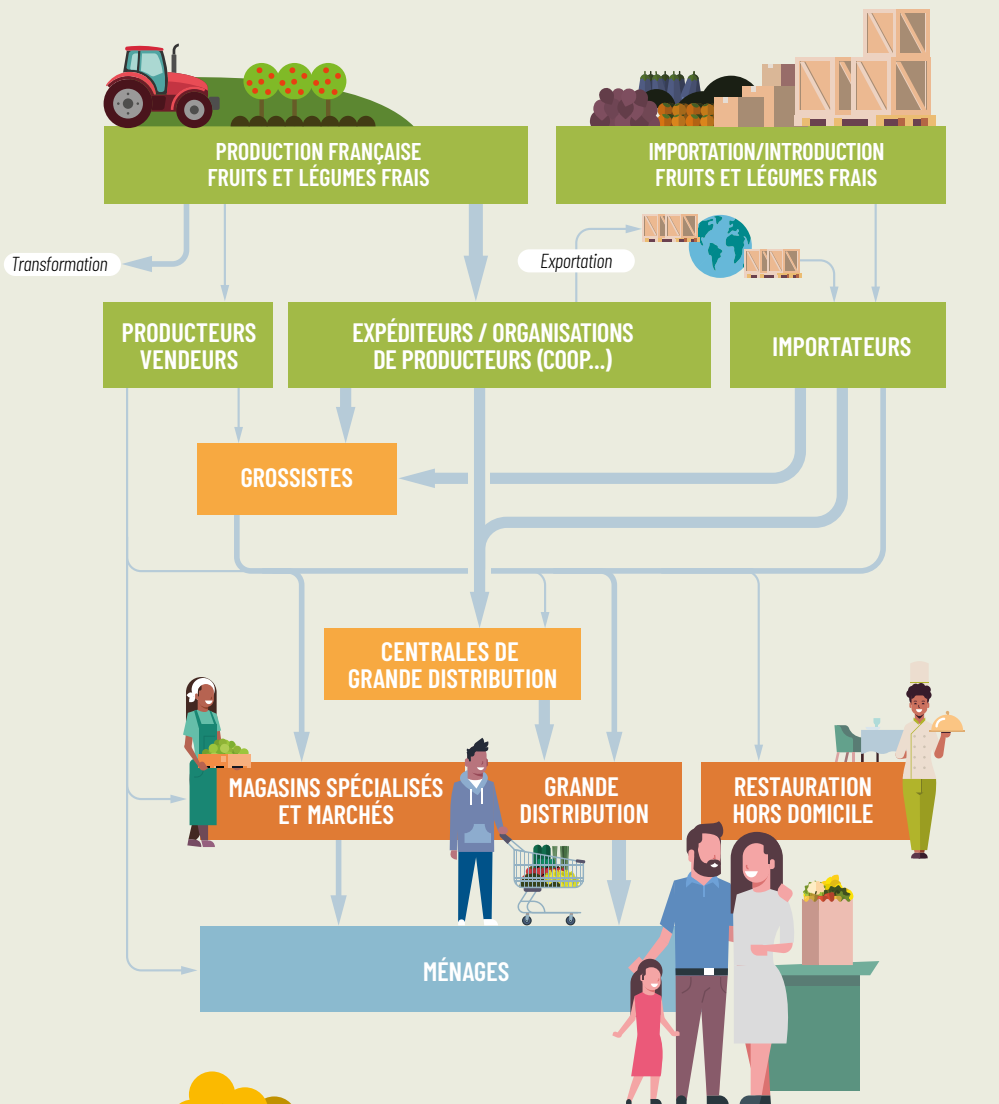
PRODUCTION FRANÇAISE FRUITS ET LÉGUMES FRAIS

IMPORTATION/INTRODUCTION FRUITS ET LÉGUMES FRAIS

Transformation

Exportation

PRODUCTEURS VENDEURS

EXPÉDITEURS / ORGANISATIONS DE PRODUCTEURS (COOP...)

IMPORTATEURS

GROSSISTES

CENTRALES DE GRANDE DISTRIBUTION

MAGASINS SPÉCIALISÉS ET MARCHÉS

GRANDE DISTRIBUTION

RESTAURATION HORS DOMICILE

MÉNAGES